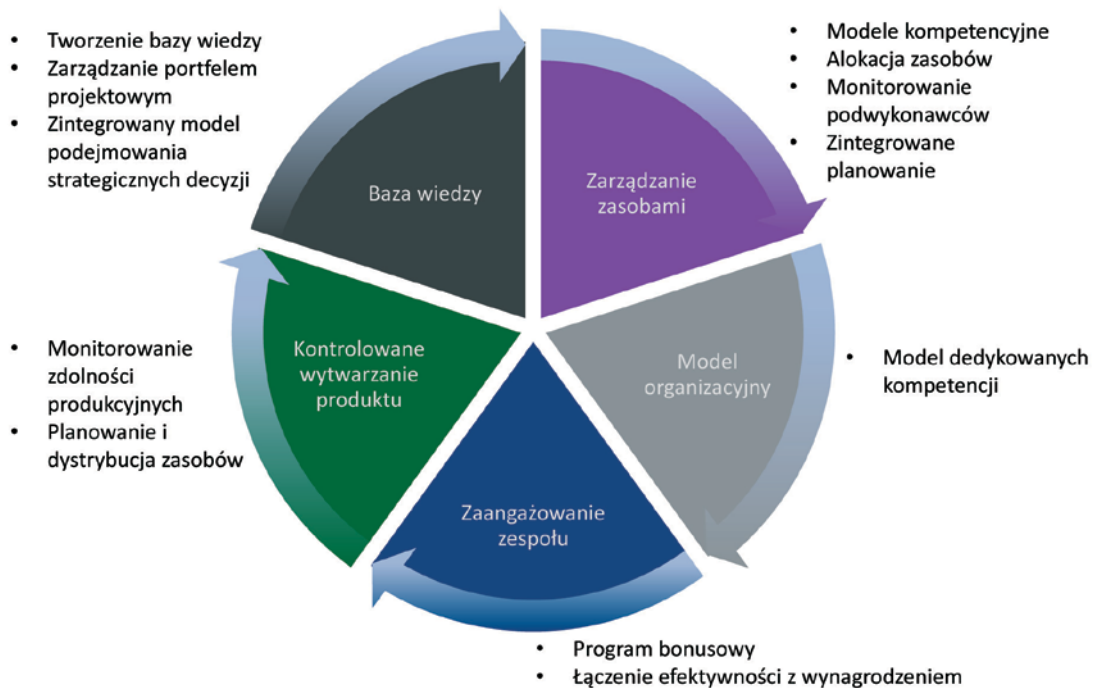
• Tworzenie bazy wiedzy
• Zarządzanie portfelem projektowym
• Zintegrowany model podejmowania strategicznych decyzji

• Modele kompetencyjne
• Alokacja zasobów
• Monitorowanie podwykonawców
• Zintegrowane planowanie

Baza wiedzy

Zarządzanie zasobami

Model organizacyjny

• Model dedykowanych kompetencji

Zaangażowanie zespołu

Kontrolowane wytwarzanie produktu

• Monitorowanie zdolności produkcyjnych
• Planowanie i dystrybucja zasobów

• Program bonusowy
• Łączenie efektywności z wynagrodzeniem